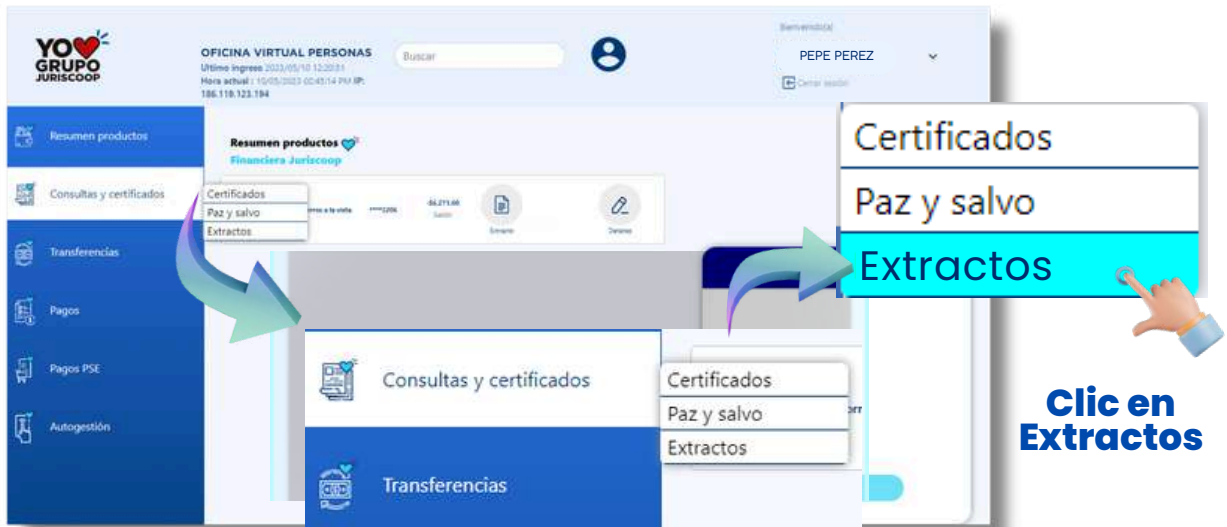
YO GRUPO JURISCOOP

OFICINA VIRTUAL PERSONAS
Ultimo ingreso 2023/05/10 12:20:51
Hora actual : 10/05/2023 02:45:14 PM IP: 186.118.123.194

Buscar

Bienvenido(a)
PEPE PEREZ
Cerrar sesión

Resumen productos
Consultas y certificados
Transferencias
Pagos
Pagos PSE
Autogestión

Resumen productos
Financiera Juriscoop

Certificados
Paz y salvo
Extractos

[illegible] a la vista ****3206 -$6.271.00 Saldo
Extracto
Detalles

Certificados
Paz y salvo
Extractos

Consultas y certificados
Certificados
Paz y salvo
Extractos
Transferencias

Clic en Extractos